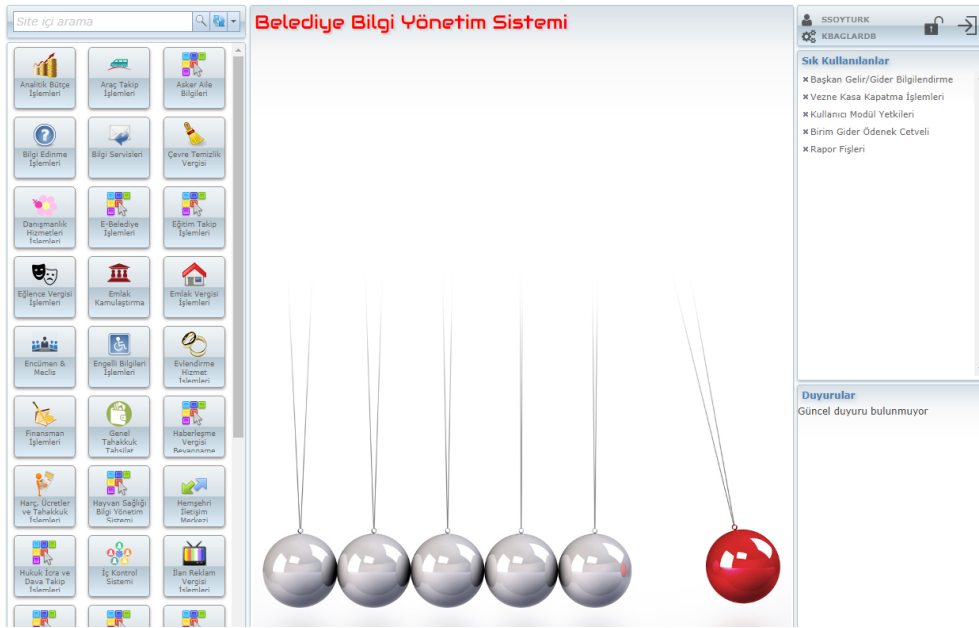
Site içi arama

Analitik Bütçe İşlemleri
Araç Takip İşlemleri
Asker Aile Bilgileri
Bilgi Edinme İşlemleri
Bilgi Servisleri
Çevre Temizlik Vergisi
Danışmanlık Hizmetleri İşlemleri
E-Belediye İşlemleri
Eğitim Takip İşlemleri
Eğlence Vergisi İşlemleri
Emlak Kamulaştırma
Emlak Vergisi İşlemleri
Encümen & Meclis
Engelli Bilgileri İşlemleri
Evlendirme Hizmet İşlemleri
Finansman İşlemleri
Genel Tahakkuk Tahsilat
Haberleşme Vergisi Beyanname
Harç, Ücretler ve Tahakkuk İşlemleri
Hayvan Sağlığı Bilgi Yönetim Sistemi
Hemşehri İletişim Merkezi
Hukuk İcra ve Dava Takip İşlemleri
İç Kontrol Sistemi
İlan Reklam Vergisi İşlemleri

Belediye Bilgi Yönetim Sistemi

SSOYTURK
KBAGLARDB

Sık Kullanılanlar
Başkan Gelir/Gider Bilgilendirme
Vezne Kasa Kapatma İşlemleri
Kullanıcı Modül Yetkileri
Birim Gider Ödenek Cetveli
Rapor Fişleri

Duyurular
Güncel duyuru bulunmuyor